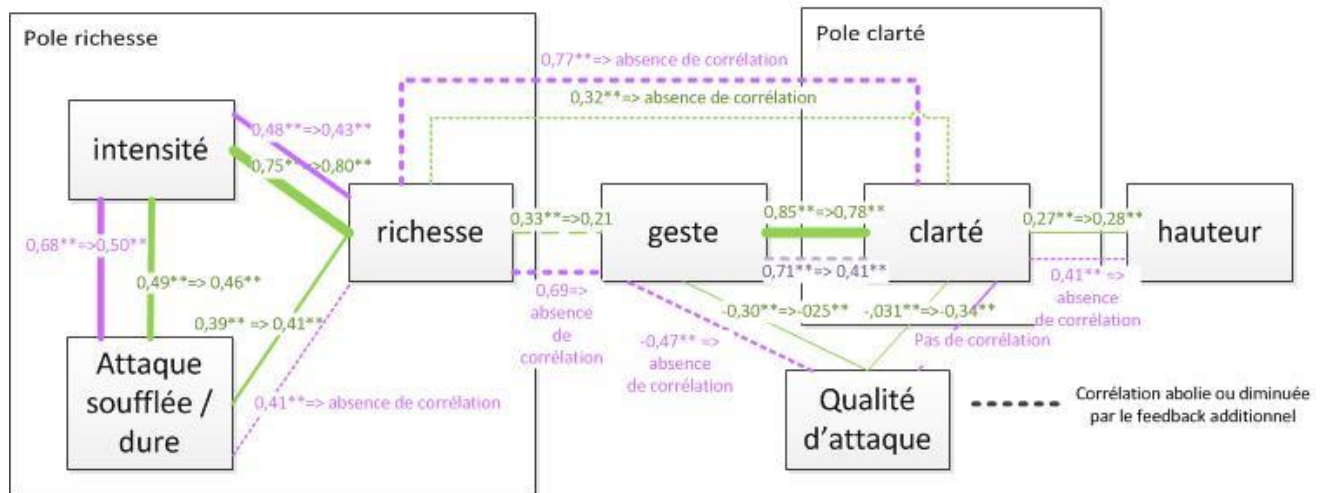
Pole richesse

Pole clarté

0,77**=> absence de corrélation

0,32**=> absence de corrélation

intensité

0,48**=>0,43**

0,75**=>0,80**

richesse

0,33**=>0,21

geste

0,85**=>0,78**

clarté

0,27**=>0,28**

hauteur

0,68**=>0,50**

0,49**=> 0,46**

0,39** => 0,41**

0,71**=> 0,41**

0,41** => absence de corrélation

0,69=> absence de corrélation

-0,30**=>-025**

-,031**=>-0,34**

Pas de corrélation

-0,47** => absence de corrélation

Attaque soufflée / dure

0,41**=> absence de corrélation

Qualité d'attaque

Corrélation abolie ou diminuée par le feedback additionnel